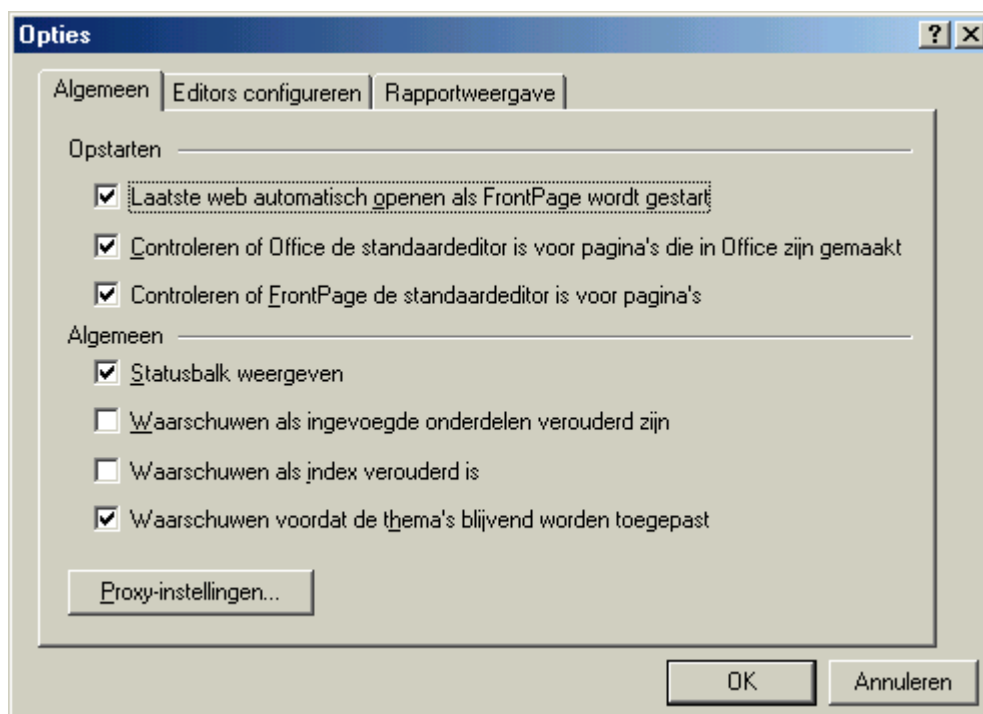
Opties

?

X

Algemeen | Editors configureren | Rapportweergave

Opstarten

☑ Laatste web automatisch openen als FrontPage wordt gestart

☑ Controleren of Office de standaardeditor is voor pagina's die in Office zijn gemaakt

☑ Controleren of FrontPage de standaardeditor is voor pagina's

Algemeen

☑ Statusbalk weergeven

☐ Waarschuwen als ingevoegde onderdelen verouderd zijn

☐ Waarschuwen als index verouderd is

☑ Waarschuwen voordat de thema's blijvend worden toegepast

Proxy-instellingen...

OK

Annuleren